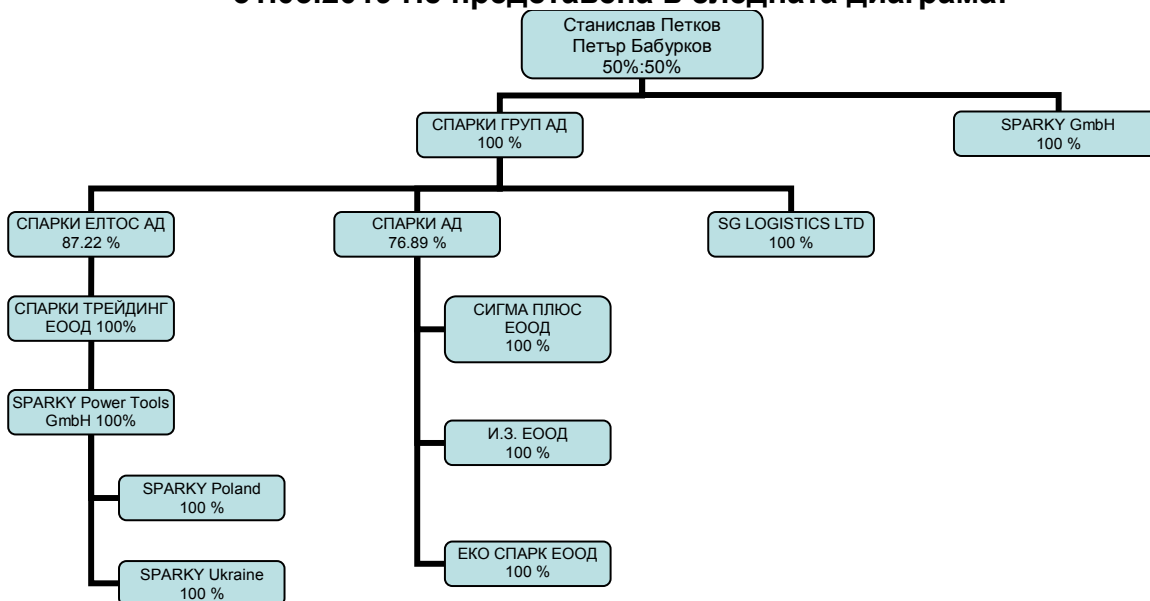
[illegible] е представена в следната диаграма:

Станислав Петков
Петър Бабурков
50%:50%

СПАРКИ ГРУП АД
100 %

SPARKY GmbH
100 %

СПАРКИ ЕЛТОС АД
87.22 %

СПАРКИ АД
76.89 %

SG LOGISTICS LTD
100 %

СПАРКИ ТРЕЙДИНГ
ЕООД 100%

СИГМА ПЛЮС
ЕООД
100 %

SPARKY Power Tools
GmbH 100%

И.З. ЕООД
100 %

SPARKY Poland
100 %

ЕКО СПАРК ЕООД
100 %

SPARKY Ukraine
100 %